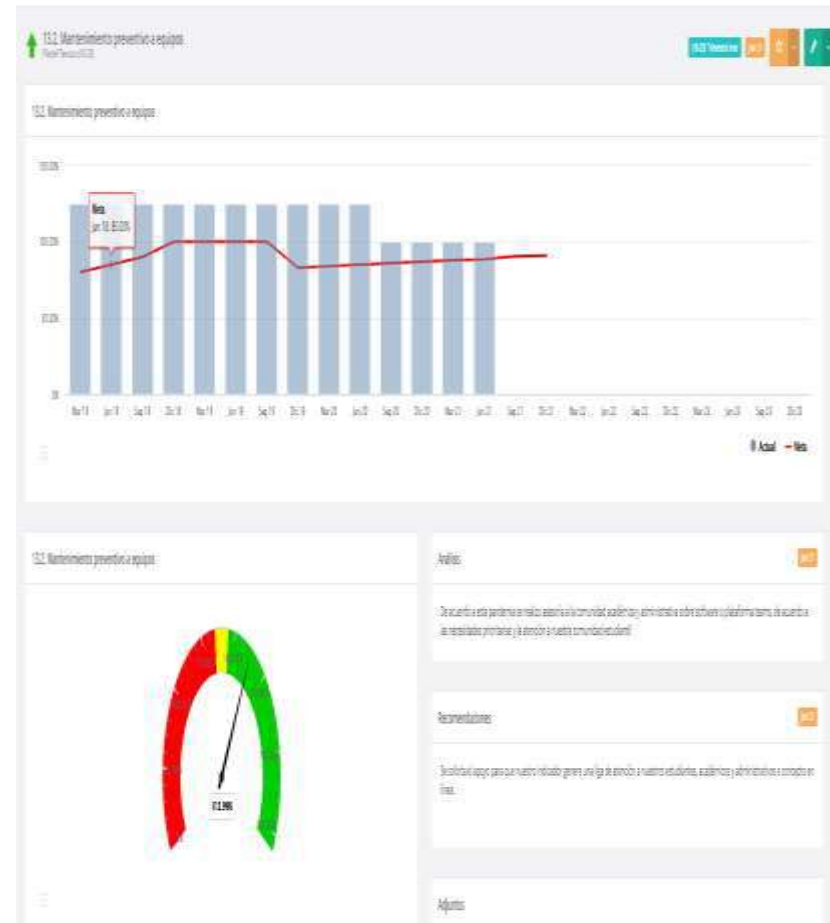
13.2. Mantenimiento preventivo a equipos
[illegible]

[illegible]

13.2. Mantenimiento preventivo a equipos

100.00%

Meta
Jun 18: 80.00%

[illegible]

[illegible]

0

Mar 18 Jun 18 Sep 18 Dic 18 Mar 19 Jun 19 Sep 19 Dic 19 Mar 20 Jun 20 Sep 20 Dic 20 Mar 21 Jun 21 Sep 21 Dic 21 Mar 22 Jun 22 Sep 22 Dic 22 Mar 23 Jun 23 Sep 23 Dic 23

Actual — Meta

13.2. Mantenimiento preventivo a equipos

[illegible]

Análisis

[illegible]

De acuerdo a esta pandemia se realizo asesoría a la comunidad académica y administrativa sobre software y plataforma teams de acuerdo a las necesidades prioritarias y la atención a nuestra comunidad estudiantil.

Recomendaciones

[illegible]

Se solicita el apoyo para que nuestro indicador genere una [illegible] de atención a nuestros estudiantes, académicos y administrativos y contacto en línea.

Adjuntos